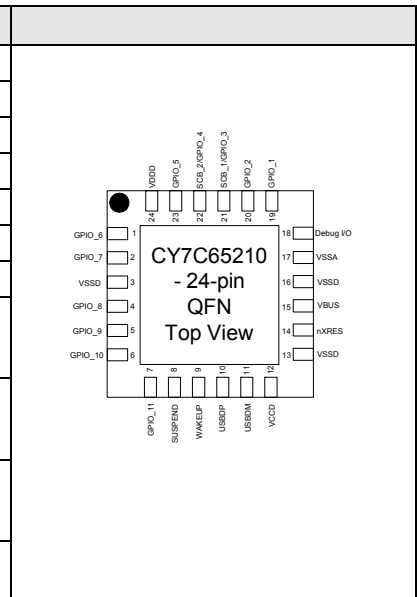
VDDD
GPIO_5
SCB_2/GPIO_4
SCB_1/GPIO_3
GPIO_2
GPIO_1
24
23
22
21
20
19

GPIO_6 1
GPIO_7 2
VSSD 3
GPIO_8 4
GPIO_9 5
GPIO_10 6

CY7C65210 - 24-pin QFN Top View

18 Debug I/O
17 VSSA
16 VSSD
15 VBUS
14 nXRES
13 VSSD

7
8
9
10
11
12
GPIO_11
SUSPEND
WAKEUP
USBDP
USBDM
VCCD